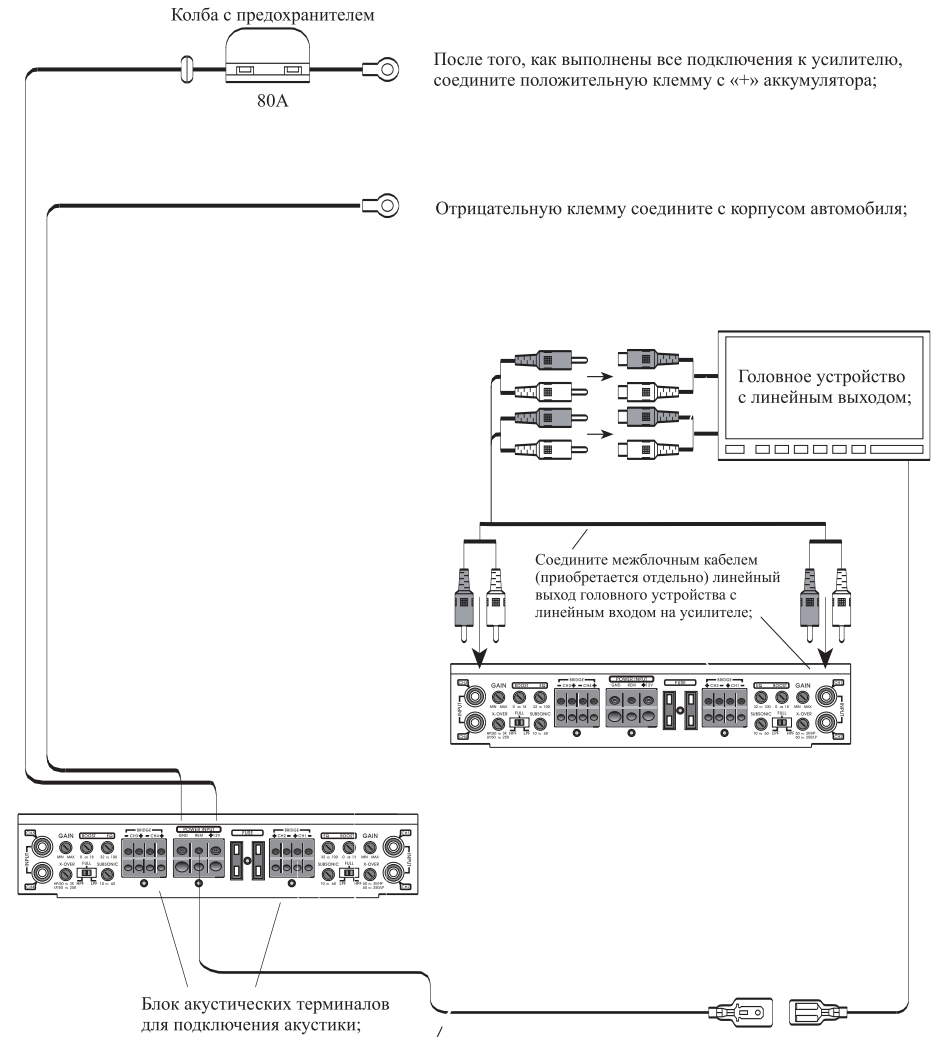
Колба с предохранителем

80A

После того, как выполнены все подключения к усилителю, соедините положительную клемму с «+» аккумулятора;

Отрицательную клемму соедините с корпусом автомобиля;

Головное устройство с линейным выходом;

Соедините межблочным кабелем (приобретается отдельно) линейный выход головного устройства с линейным входом на усилителе;

GAIN
BRIDGE
POWER INPUT
FUSE
BRIDGE
GAIN
MIN MAX
X-OVER
FULL
SUBSONIC
HPF
LPF
GND
REM
+12V
INPUT
CH1
CH2
CH3
CH4

Блок акустических терминалов для подключения акустики;